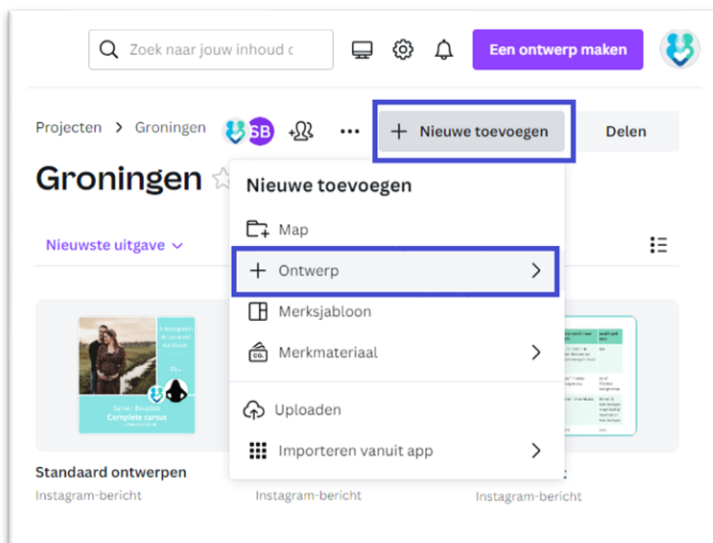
Zoek naar jouw inhoud o

Een ontwerp maken

Projecten > Groningen

SB

Nieuwe toevoegen

Delen

Groningen

Nieuwste uitgave

Nieuwe toevoegen

Map

Ontwerp

Merksjabloon

Merkmateriaal

Uploaden

Importeren vanuit app

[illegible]

Complete cursus

Standaard ontwerpen

Instagram-bericht

Instagram-bericht

Instagram-bericht